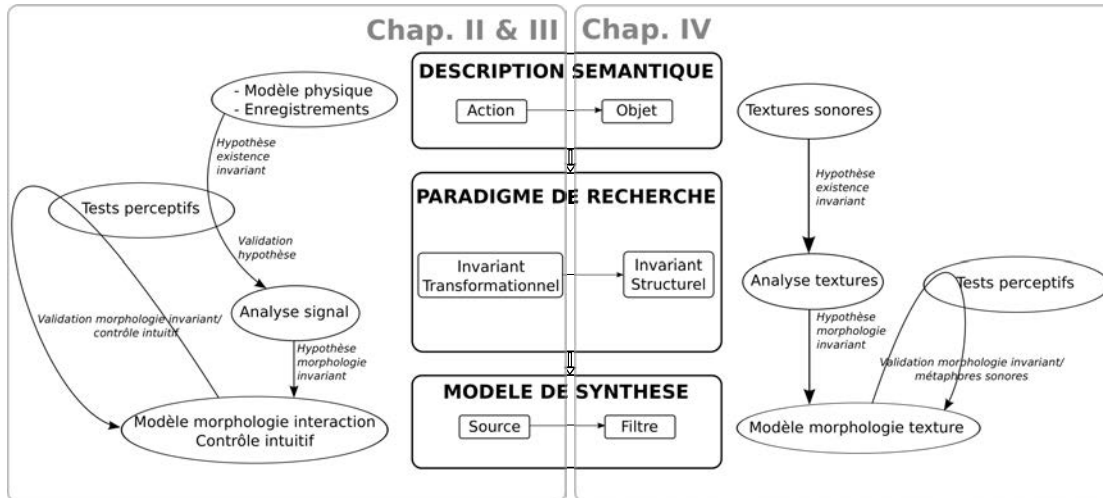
Chap. II & III

Chap. IV

DESCRIPTION SEMANTIQUE

Action

Objet

PARADIGME DE RECHERCHE

Invariant Transformationnel

Invariant Structurel

MODELE DE SYNTHESE

Source

Filtre

- Modèle physique
- Enregistrements

Hypothèse existence invariant

Tests perceptifs

Validation hypothèse

Analyse signal

Validation morphologie invariant/ contrôle intuitif

Hypothèse morphologie invariant

Modèle morphologie interaction Contrôle intuitif

Textures sonores

Hypothèse existence invariant

Analyse textures

Tests perceptifs

Hypothèse morphologie invariant

Validation morphologie invariant/ métaphores sonores

Modèle morphologie texture